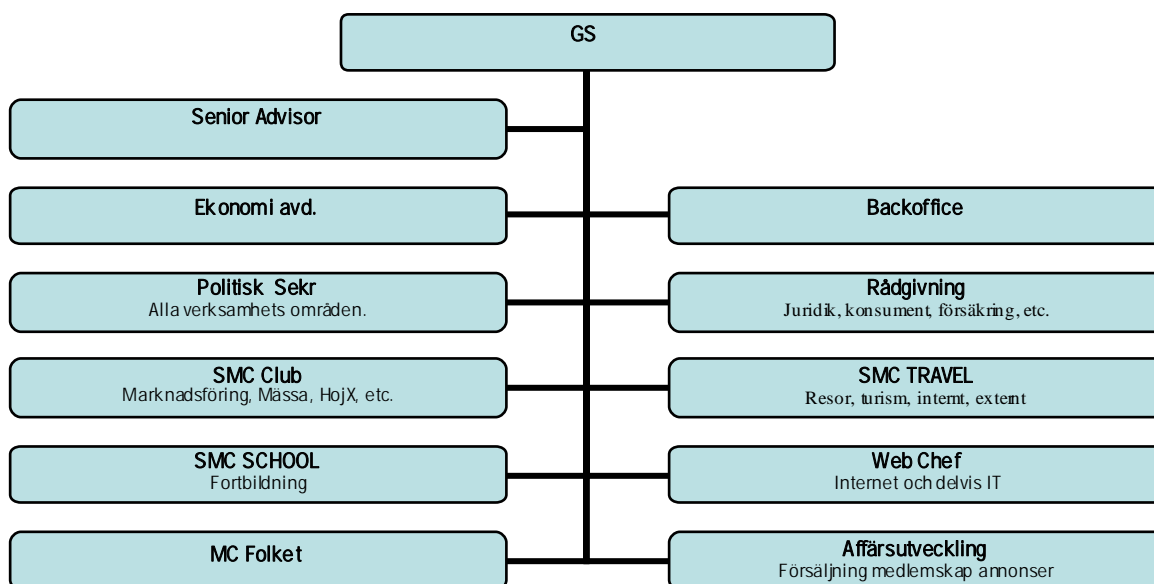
GS

Senior Advisor

Ekonomi avd.

Backoffice

Politisk Sekr
Alla verksamhets områden.

Rådgivning
Juridik, konsument, försäkring, etc.

SMC Club
Marknadsföring, Mässa, HojX, etc.

SMC TRAVEL
Resor, turism, internt, externt

SMC SCHOOL
Fortbildning

Web Chef
Internet och delvis IT

MC Folket

Affärsutveckling
Försäljning medlemskap annonser